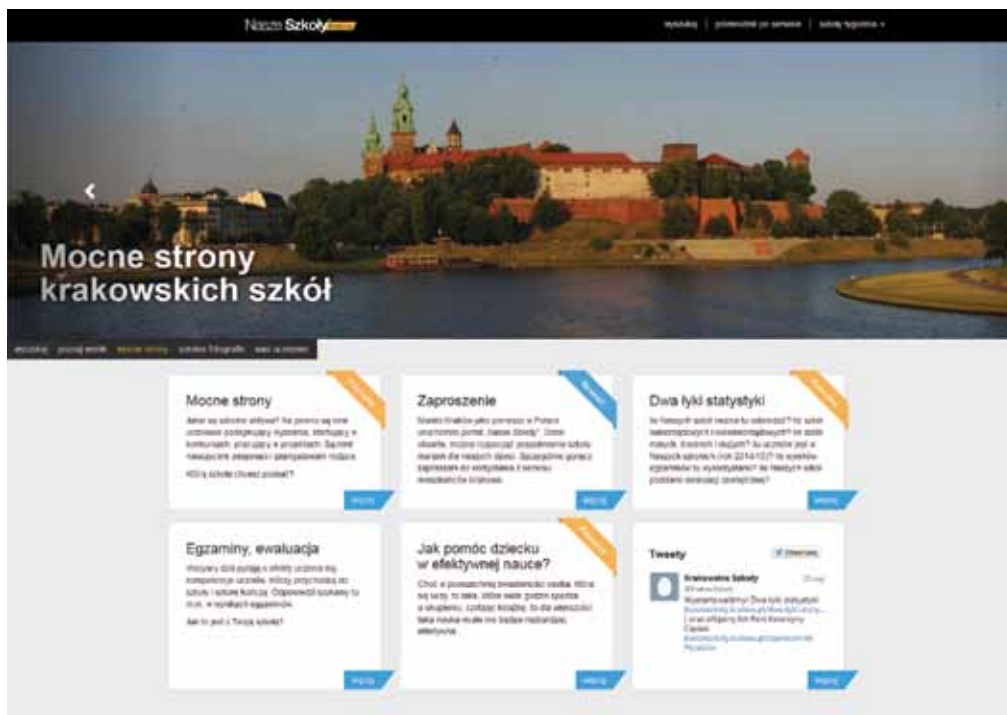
Nasze Szkoły

Mocne strony krakowskich szkół

Mocne strony

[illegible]

Którą szkołę chcesz poznać?

Zaproszenie

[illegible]

Dwa łyki statystyki

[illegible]

Egzaminy, ewaluacja

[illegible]

Jak to jest z Twoją szkołą?

Jak pomóc dziecku w efektywnej nauce?

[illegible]

Tweety

Krakowskie Szkoły

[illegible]